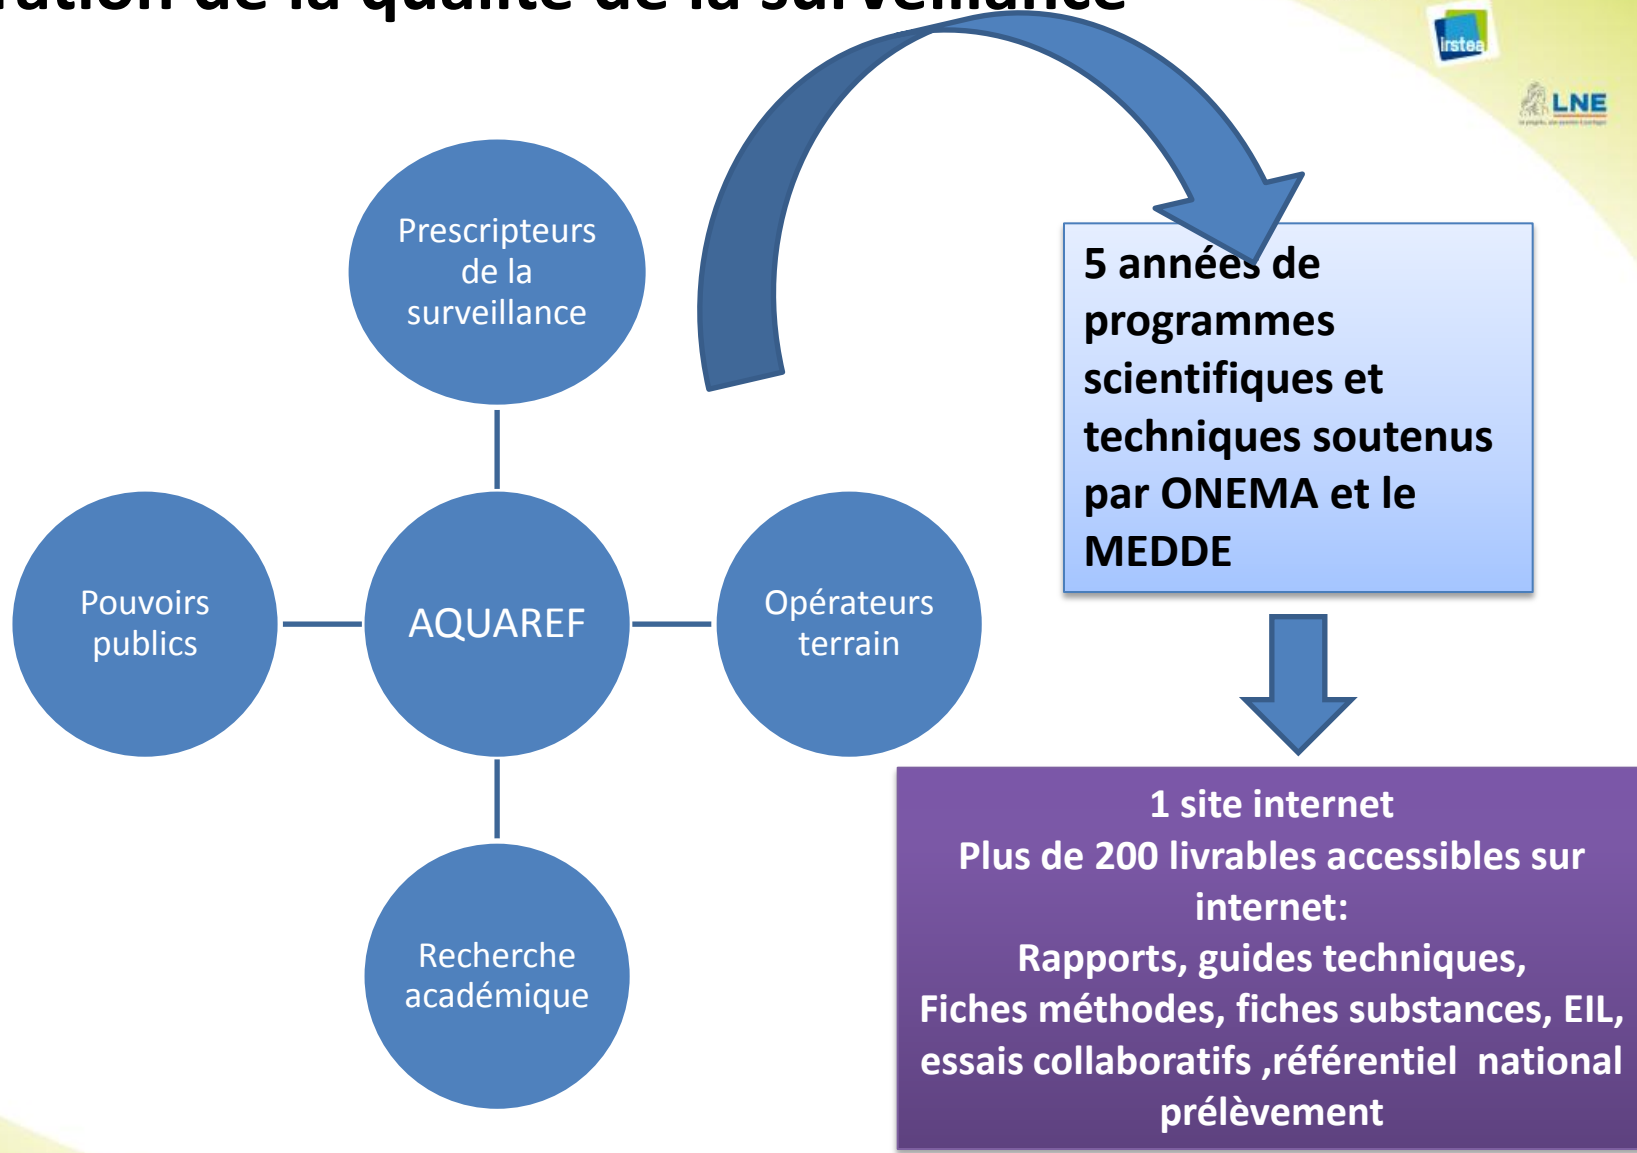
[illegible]ation de la qualité de la surveillance

Irstea

LNE

Prescripteurs de la surveillance

Pouvoirs publics

AQUAREF

Opérateurs terrain

Recherche académique

5 années de programmes scientifiques et techniques soutenus par ONEMA et le MEDDE

1 site internet
Plus de 200 livrables accessibles sur internet:
Rapports, guides techniques,
Fiches méthodes, fiches substances, EIL, essais collaboratifs ,référentiel national prélèvement